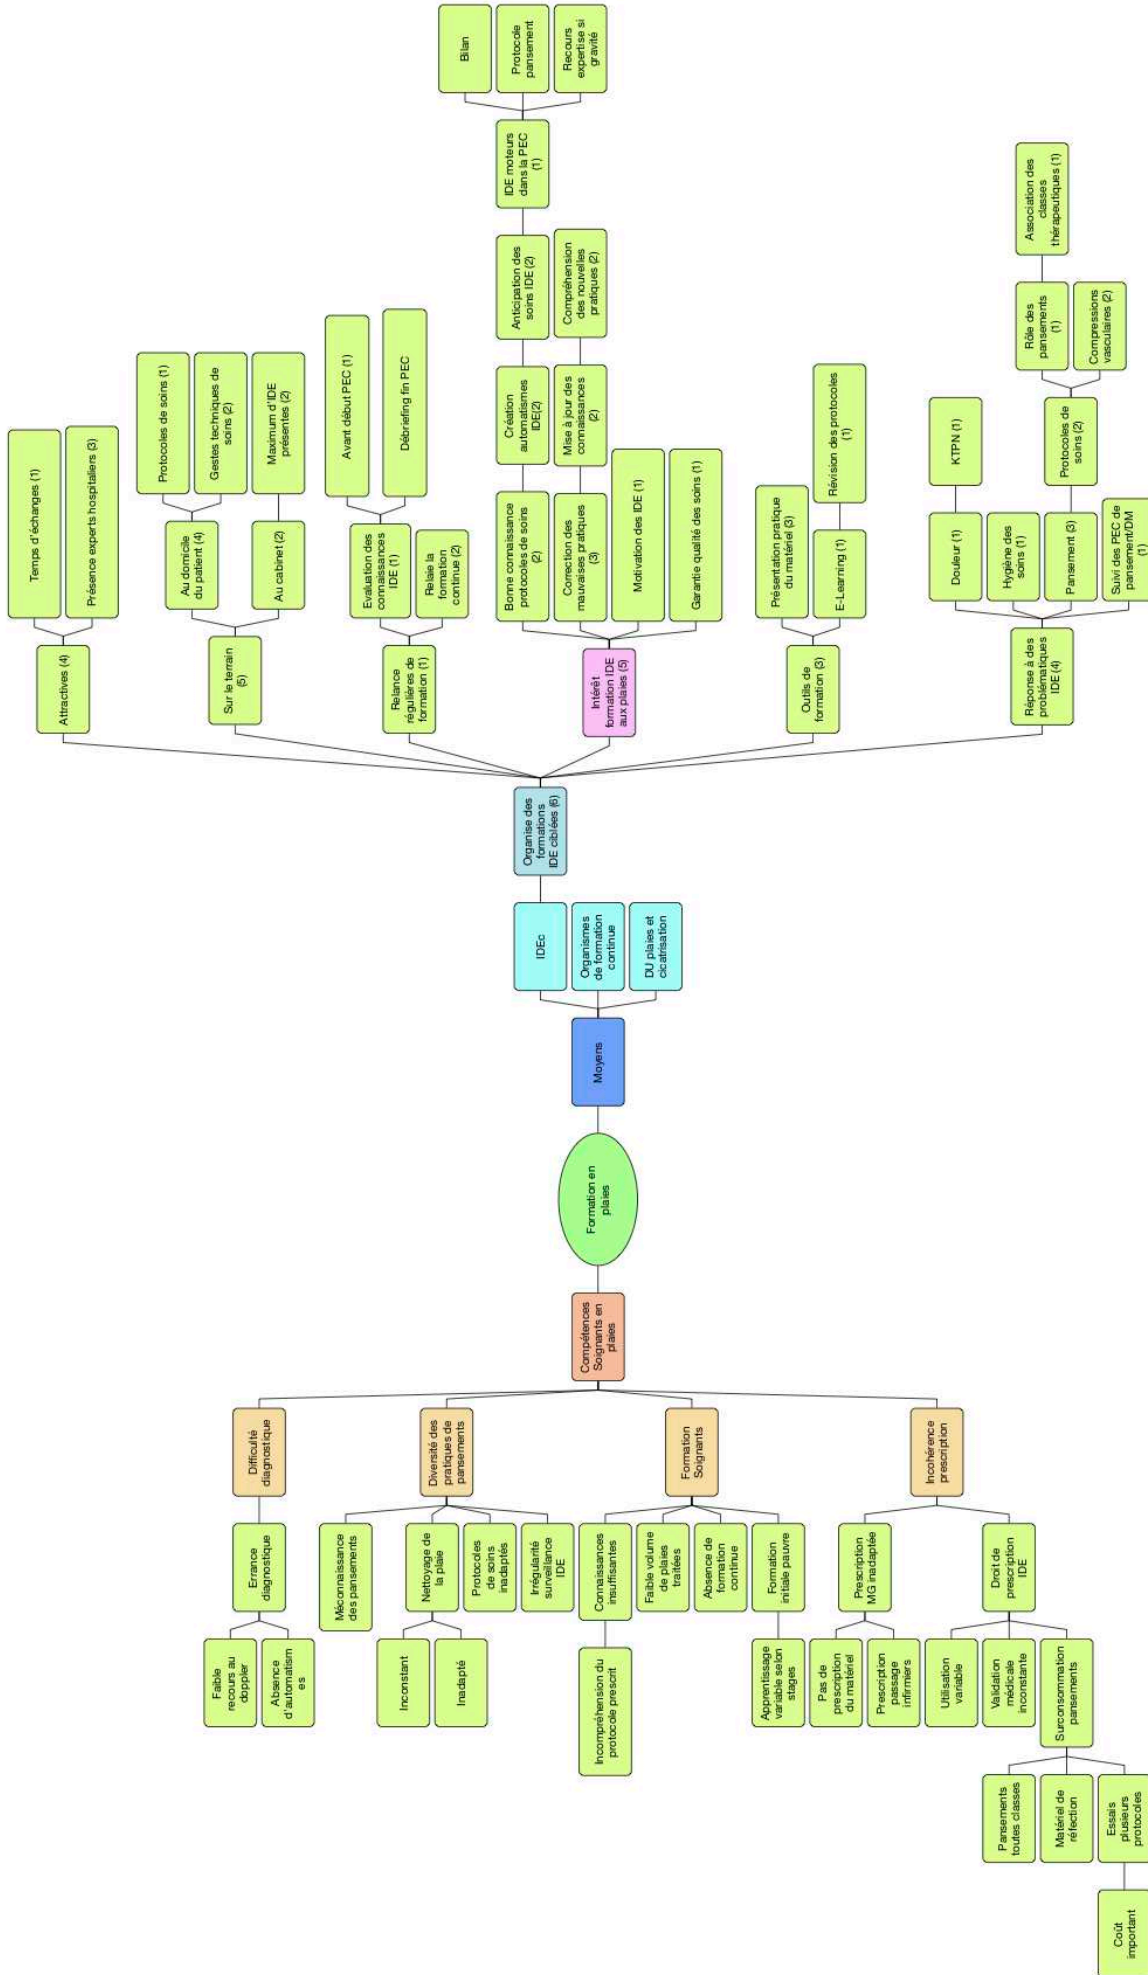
Formation en plaies

Moyens

IDEc

Organismes de formation continue

DU plaies et cicatrisation

Organise des formations IDE ciblées (6)

Attractives (4)

Temps d'échanges (1)

Présence experts hospitaliers (3)

Sur le terrain (5)

Au domicile du patient (4)

Protocoles de soins (1)

Gestes techniques de soins (2)

Au cabinet (2)

Maximum d'IDE présentes (2)

Relance régulières de formation (1)

Evaluation des connaissances IDE (1)

Avant début PEC (1)

Débriefing fin PEC

Relaie la formation continue (2)

Intérêt formation IDE aux plaies (5)

Bonne connaissance protocoles de soins (2)

Création automatismes IDE(2)

Anticipation des soins IDE (2)

IDE moteurs dans la PEC (1)

Bilan

Protocole pansement

Recours expertise si gravité

Correction des mauvaises pratiques (3)

Mise à jour des connaissances (2)

Compréhension des nouvelles pratiques (2)

Motivation des IDE (1)

Garantie qualité des soins (1)

Outils de formation (3)

Présentation pratique du matériel (3)

E-Learning (1)

Révision des protocoles (1)

Réponse à des problématiques IDE (4)

Douleur (1)

KTPN (1)

Hygiène des soins (1)

Pansement (3)

Protocoles de soins (2)

Rôle des pansements (1)

Association des classes thérapeutiques (1)

Compressions vasculaires (2)

Suivi des PEC de pansement/DM (1)

Compétences Soignants en plaies

Difficulté diagnostique

Errance diagnostique

Faible recours au doppler

Absence d'automatismes

Diversité des pratiques de pansements

Méconnaissance des pansements

Nettoyage de la plaie

Inconstant

Inadapté

Protocoles de soins inadaptés

Irrégularité surveillance IDE

Formation Soignants

Connaissances insuffisantes

Incompréhension du protocole prescrit

Faible volume de plaies traitées

Absence de formation continue

Formation initiale pauvre

Apprentissage variable selon stages

Incohérence prescription

Prescription MG inadaptée

Pas de prescription du matériel

Prescription passage infirmiers

Droit de prescription IDE

Utilisation variable

Validation médicale inconstante

Surconsommation pansements

Pansements toutes classes

Matériel de réfection

Essais plusieurs protocoles

Coût important